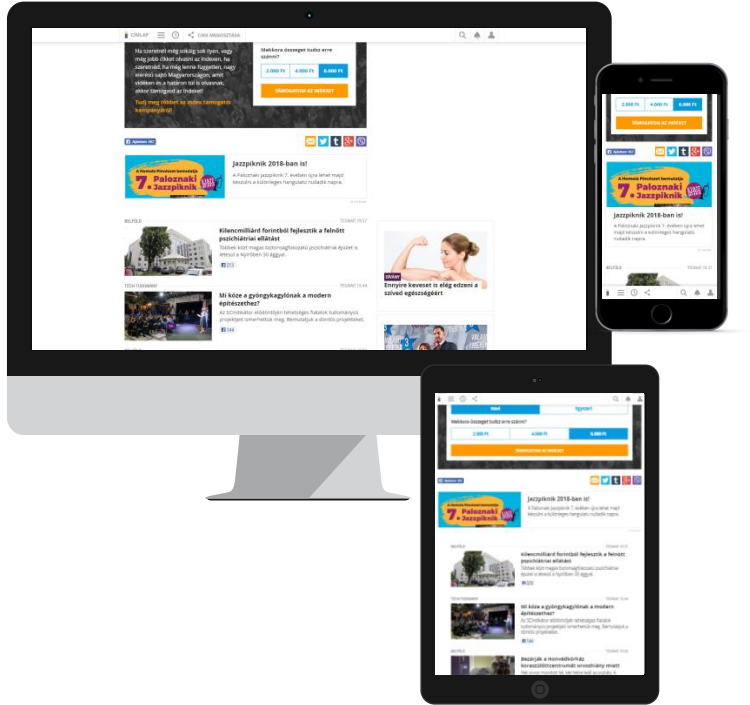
CÍMLAP

OSZD MEG

Ha szeretnél még sokáig sok ilyen, vagy még jobb cikket olvasni az Indexen, ha szeretnéd, ha még lenne független, nagy elérésű sajtó Magyarországon, amit védeni és a határon túl is olvasnak, akkor támogasd az Indexet!

Tudj meg többet az Index támogatói kampányáról!

Mekkora összeget tudsz erre szánni?

2.000 Ft | 4.000 Ft | 6.000 Ft

TÁMOGATOM AZ INDEXET

Jazzpiknik 2018-ban is!

A Paloznaki Jazzpiknik 7. évében újra lehet majd felejteni a különleges hangulatú nyáréjszakán.

7. Paloznaki Jazzpiknik

BELFÖLD

Kilencmilliárd forintból fejlesztik a felnőtt pszichiátriai ellátást

Többek közt magas biztonságfokozatú pszichiátriai épület is létesül a Nyírőben 30 ággyal.

TECH-TUDOMÁNY

Mi köze a gyöngykagylónak a modern építészethez?

Az SCIndikátor előlénthéjben tehetséges fiatalok tudományos projektjeit ismerhetik meg. Bemutatjuk a döntős projekteket.

Ennyire keveset is elég edzeni a szíved egészségéért

Jazzpiknik 2018-ban is!

A Paloznaki Jazzpiknik 7. évében újra lehet majd felejteni a különleges hangulatú nyáréjszakán.

Mekkora összeget tudsz erre szánni?

2.000 Ft | 4.000 Ft | 6.000 Ft

TÁMOGATOM AZ INDEXET

Jazzpiknik 2018-ban is!

Kilencmilliárd forintból fejlesztik a felnőtt pszichiátriai ellátást

Mi köze a gyöngykagylónak a modern építészethez?

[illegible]